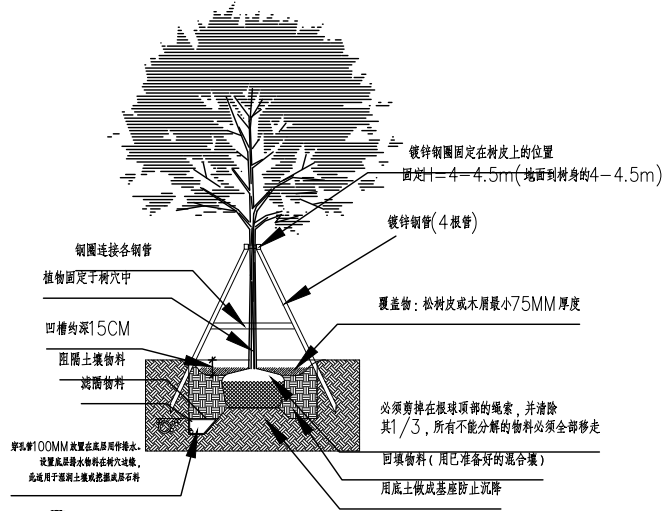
镀锌钢圈固定在树皮上的位置
固定H=4-4.5m(地面到树身的4-4.5m)

镀锌钢管(4根管)

钢圈连接各钢管

植物固定于树穴中

覆盖物:松树皮或木屑最小75MM厚度

凹槽约深15CM

阻隔土壤物料

滤隔物料

必须剪掉在根球顶部的绳索,并清除其1/3,所有不能分解的物料必须全部移走

穿孔管100MM放置在底层用作排水,设置底层排水物料在树穴边缘,此适用于渗泄土壤或挖掘底层岩石料

回填物料(用已准备好的混合壤)

用底土做成基座防止沉降